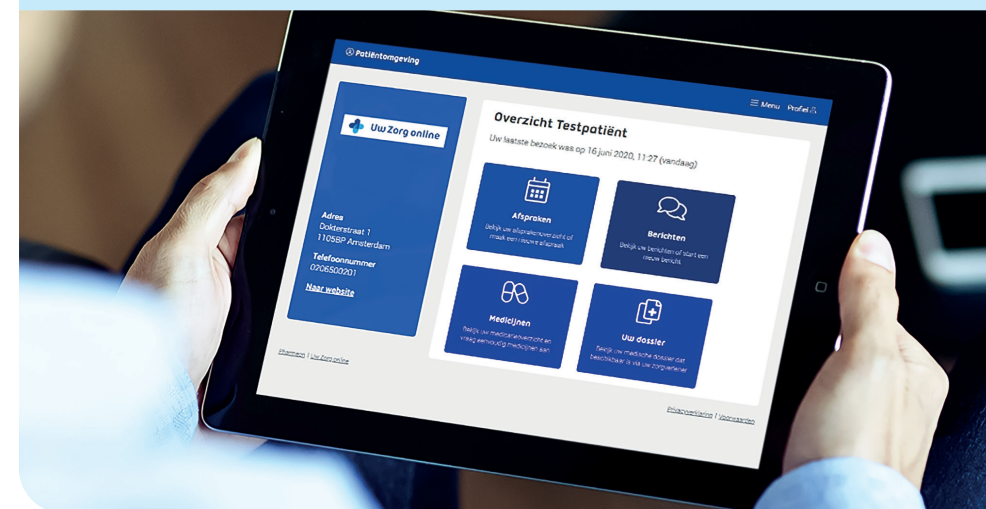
Patiëntomgeving

Menu Profiel

Uw Zorg online

Adres
Dokterstraat 1
1105BP Amsterdam

Telefoonnummer
0206500201

Naar website

Pharmeon | Uw Zorg online

Overzicht Testpatiënt

Uw laatste bezoek was op 16 juni 2020, 11:27 (vandaag)

Afspraken
Bekijk uw afsprakenoverzicht of maak een nieuwe afspraak

Berichten
Bekijk uw berichten of start een nieuw bericht

Medicijnen
Bekijk uw medicatieoverzicht en vraag eenvoudig medicijnen aan

Uw dossier
Bekijk uw medische dossier dat beschikbaar is via uw zorgverlener

Privacyverklaring | Voorwaarden